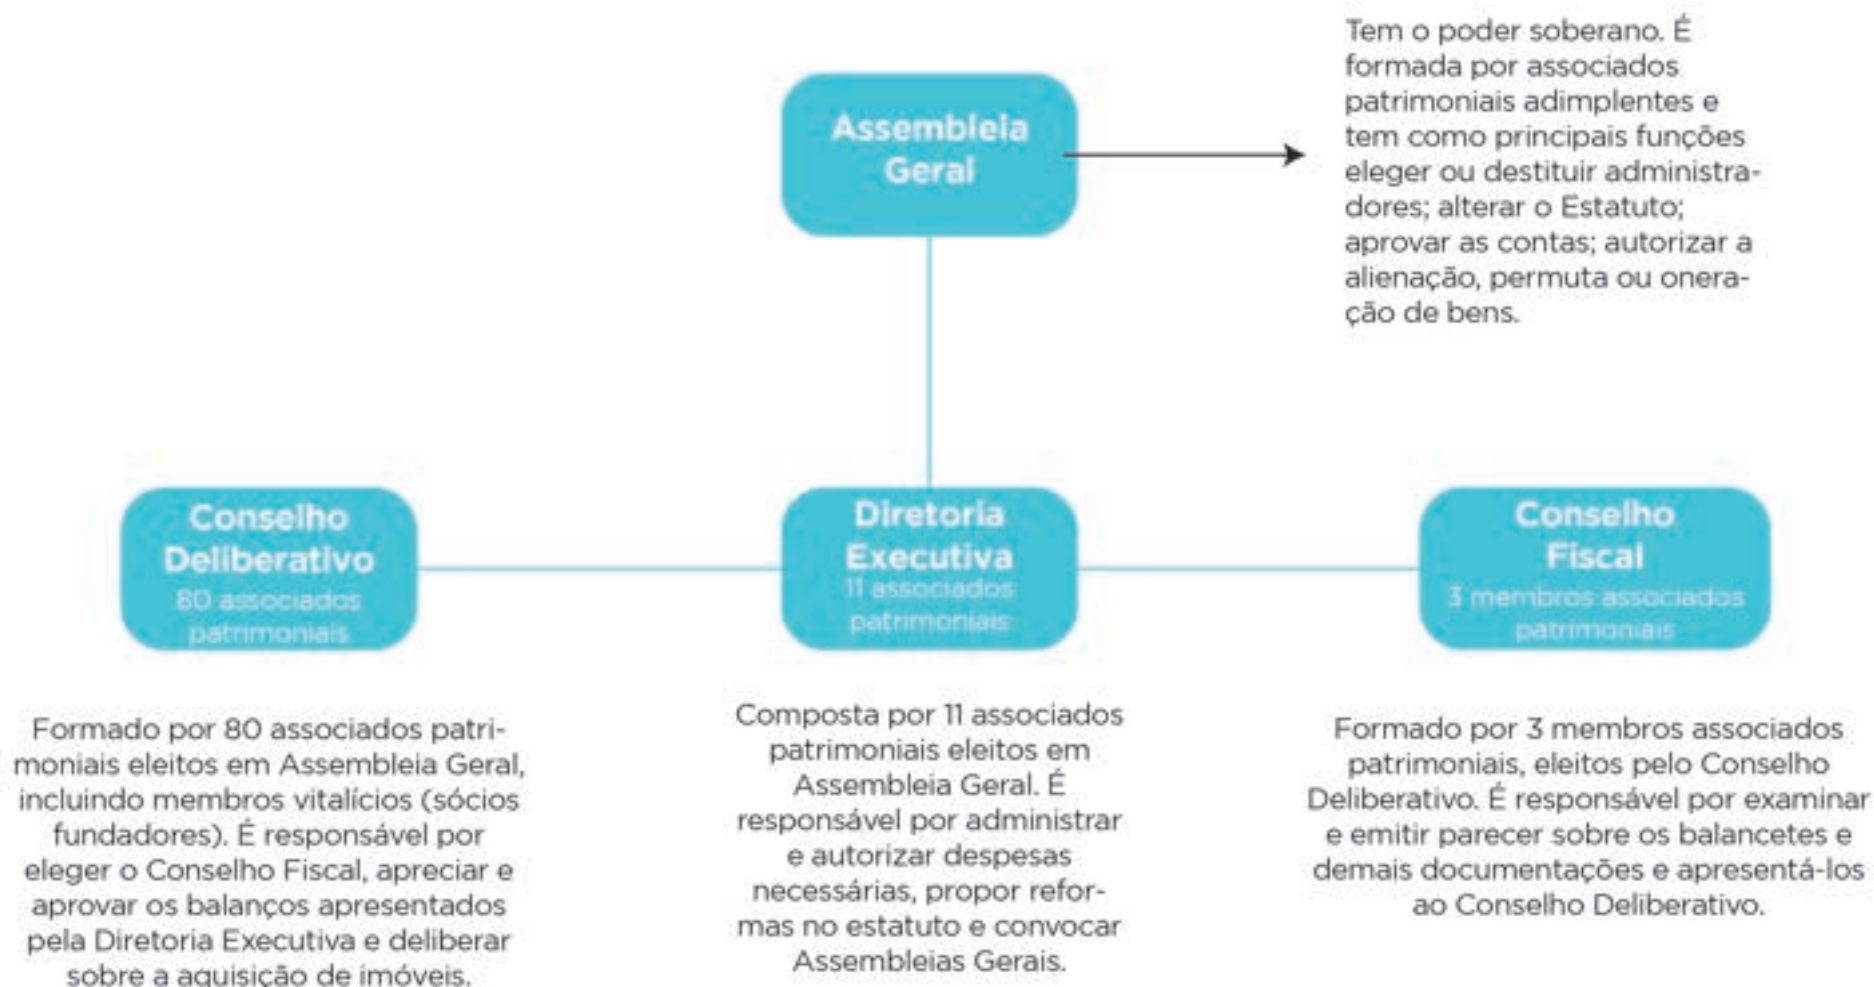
Assembleia Geral

Tem o poder soberano. É formada por associados patrimoniais adimplentes e tem como principais funções eleger ou destituir administradores; alterar o Estatuto; aprovar as contas; autorizar a alienação, permuta ou oneração de bens.

Conselho Deliberativo
80 associados patrimoniais

Diretoria Executiva
11 associados patrimoniais

Conselho Fiscal
3 membros associados patrimoniais

Formado por 80 associados patrimoniais eleitos em Assembleia Geral, incluindo membros vitalícios (sócios fundadores). É responsável por eleger o Conselho Fiscal, apreciar e aprovar os balanços apresentados pela Diretoria Executiva e deliberar sobre a aquisição de imóveis.

Composta por 11 associados patrimoniais eleitos em Assembleia Geral. É responsável por administrar e autorizar despesas necessárias, propor reformas no estatuto e convocar Assembleias Gerais.

Formado por 3 membros associados patrimoniais, eleitos pelo Conselho Deliberativo. É responsável por examinar e emitir parecer sobre os balancetes e demais documentações e apresentá-los ao Conselho Deliberativo.